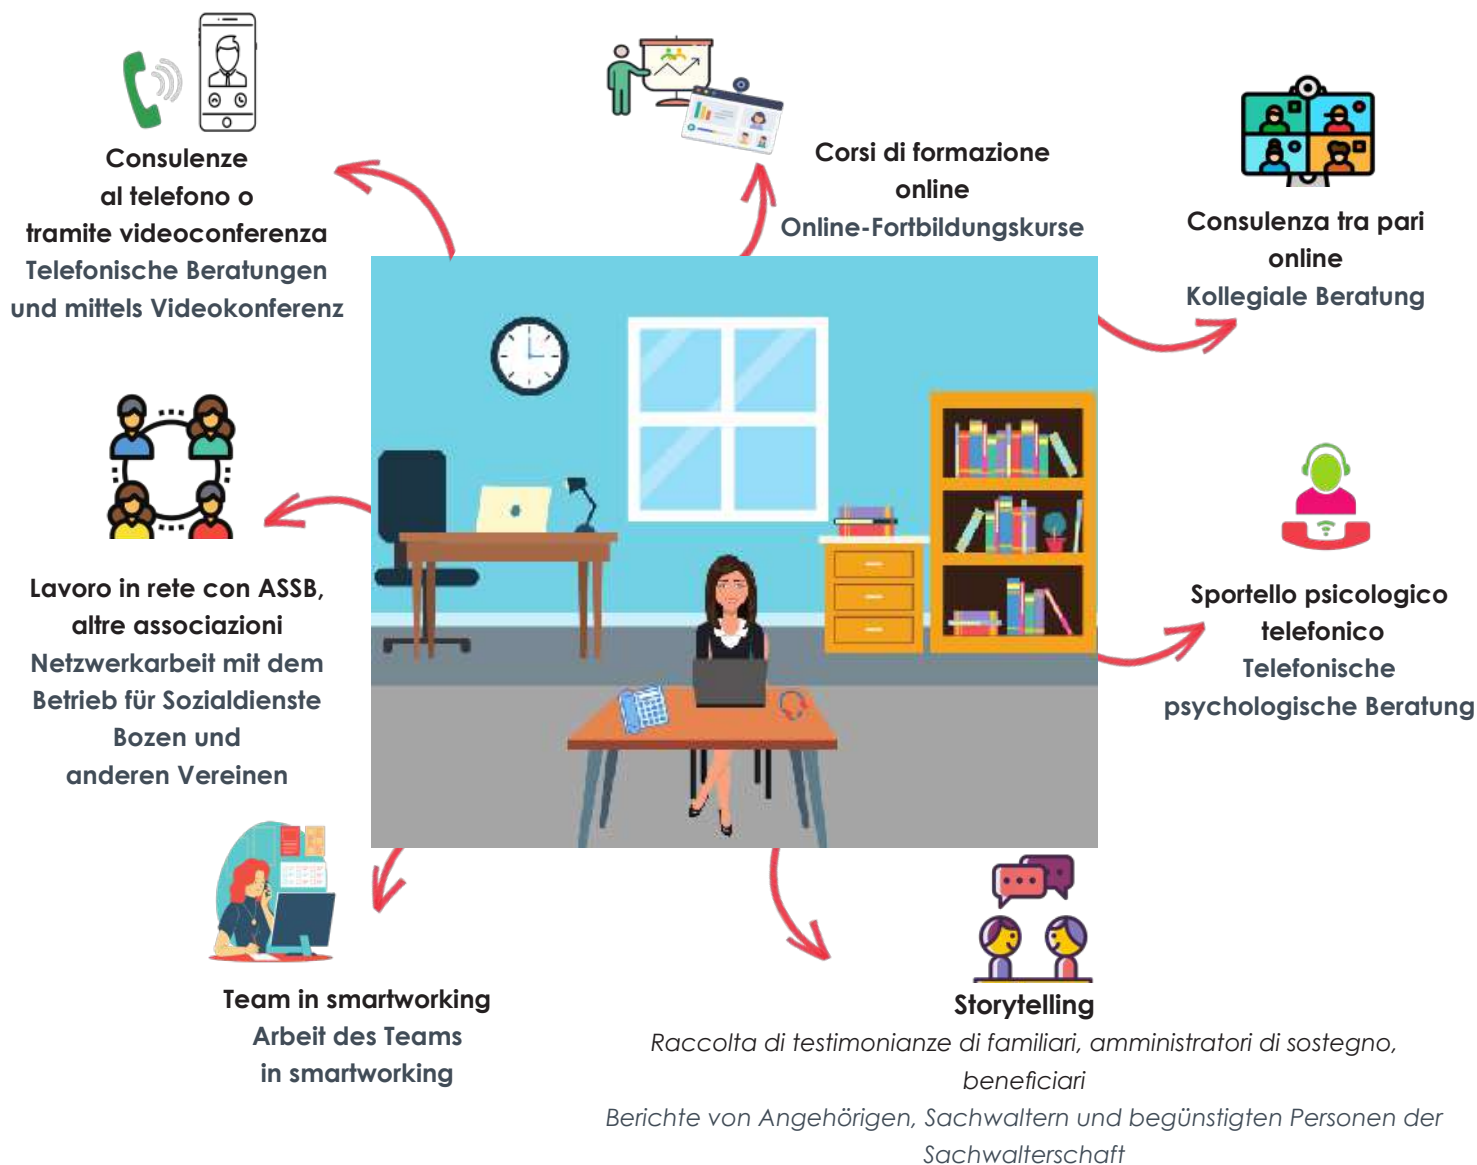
Consulenze al telefono o tramite videoconferenza
Telefonische Beratungen und mittels Videokonferenz

Corsi di formazione online
Online-Fortbildungskurse

Consulenza tra pari online
Kollegiale Beratung

Lavoro in rete con ASSB, altre associazioni
Netzwerkarbeit mit dem Betrieb für Sozialdienste Bozen und anderen Vereinen

Sportello psicologico telefonico
Telefonische psychologische Beratung

Team in smartworking
Arbeit des Teams in smartworking

Storytelling
*Raccolta di testimonianze di familiari, amministratori di sostegno, beneficiari*
*Berichte von Angehörigen, Sachwaltern und begünstigten Personen der Sachwalterschaft*